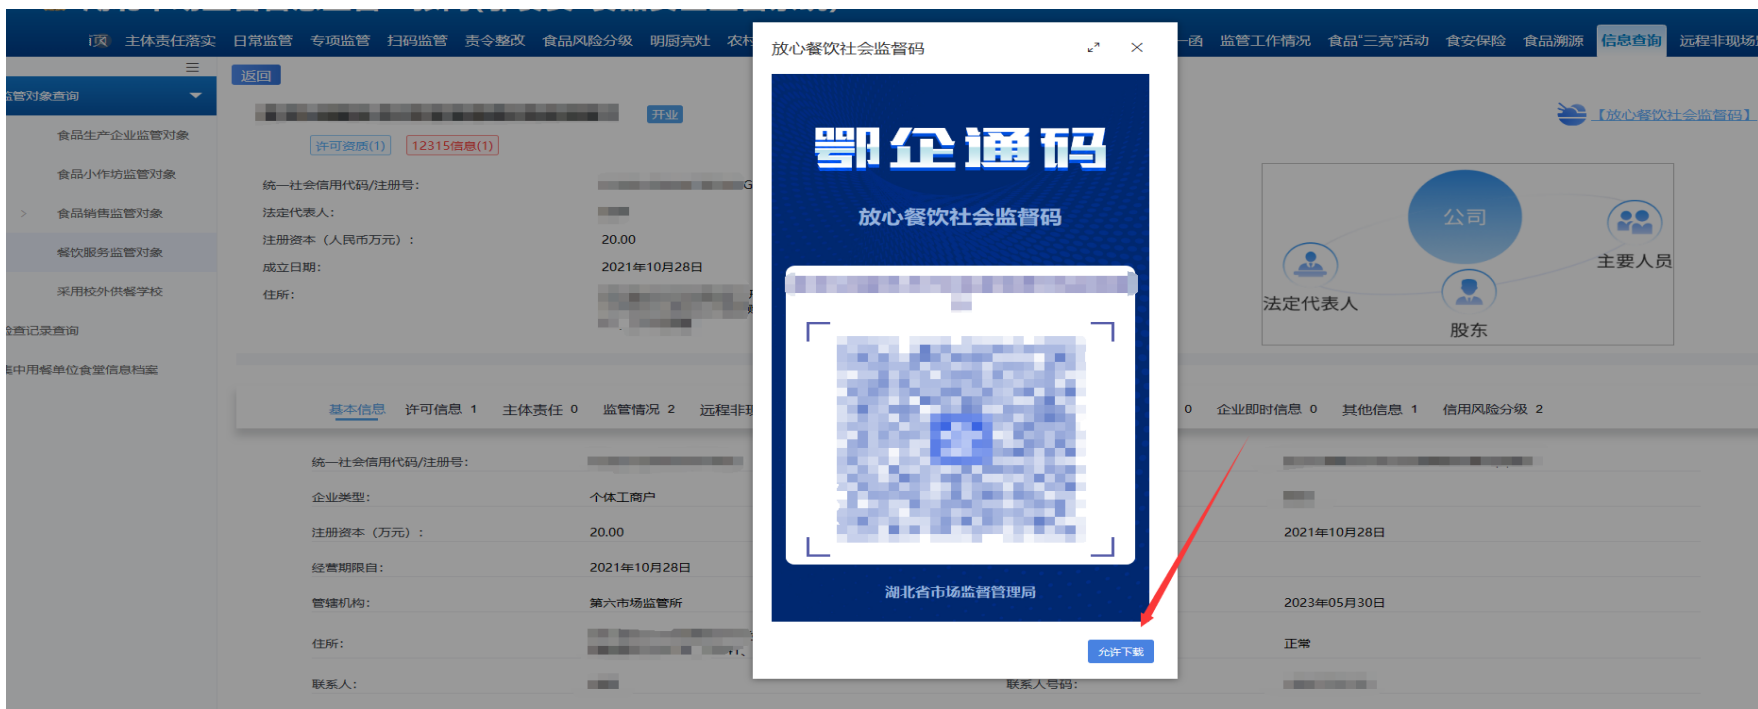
i页 主体责任落实 日常监管 专项监管 扫码监管 责令整改 食品风险分级 明厨亮灶 农村 一函 监管工作情况 食品"三亮"活动 食安保险 食品溯源 信息查询 远程非现场

监管对象查询
食品生产企业监管对象
食品小作坊监管对象
食品销售监管对象
餐饮服务监管对象
采用校外供餐学校
检查记录查询
集中用餐单位食堂信息档案

返回
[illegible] 开业
许可资质(1) 12315信息(1)
统一社会信用代码/注册号: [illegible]
法定代表人: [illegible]
注册资本（人民币万元）： 20.00
成立日期: 2021年10月28日
住所: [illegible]

【放心餐饮社会监督码】
公司
法定代表人
主要人员
股东

基本信息 许可信息 1 主体责任 0 监管情况 2 远程非现 0 企业即时信息 0 其他信息 1 信用风险分级 2

统一社会信用代码/注册号: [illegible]
企业类型: 个体工商户
注册资本（万元）： 20.00
经营期限自: 2021年10月28日
管辖机构: 第六市场监管所
住所: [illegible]
联系人: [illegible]
2021年10月28日
2023年05月30日
正常
联系人号码: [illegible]

放心餐饮社会监督码
鄂企通码
放心餐饮社会监督码
湖北省市场监督管理局
允许下载